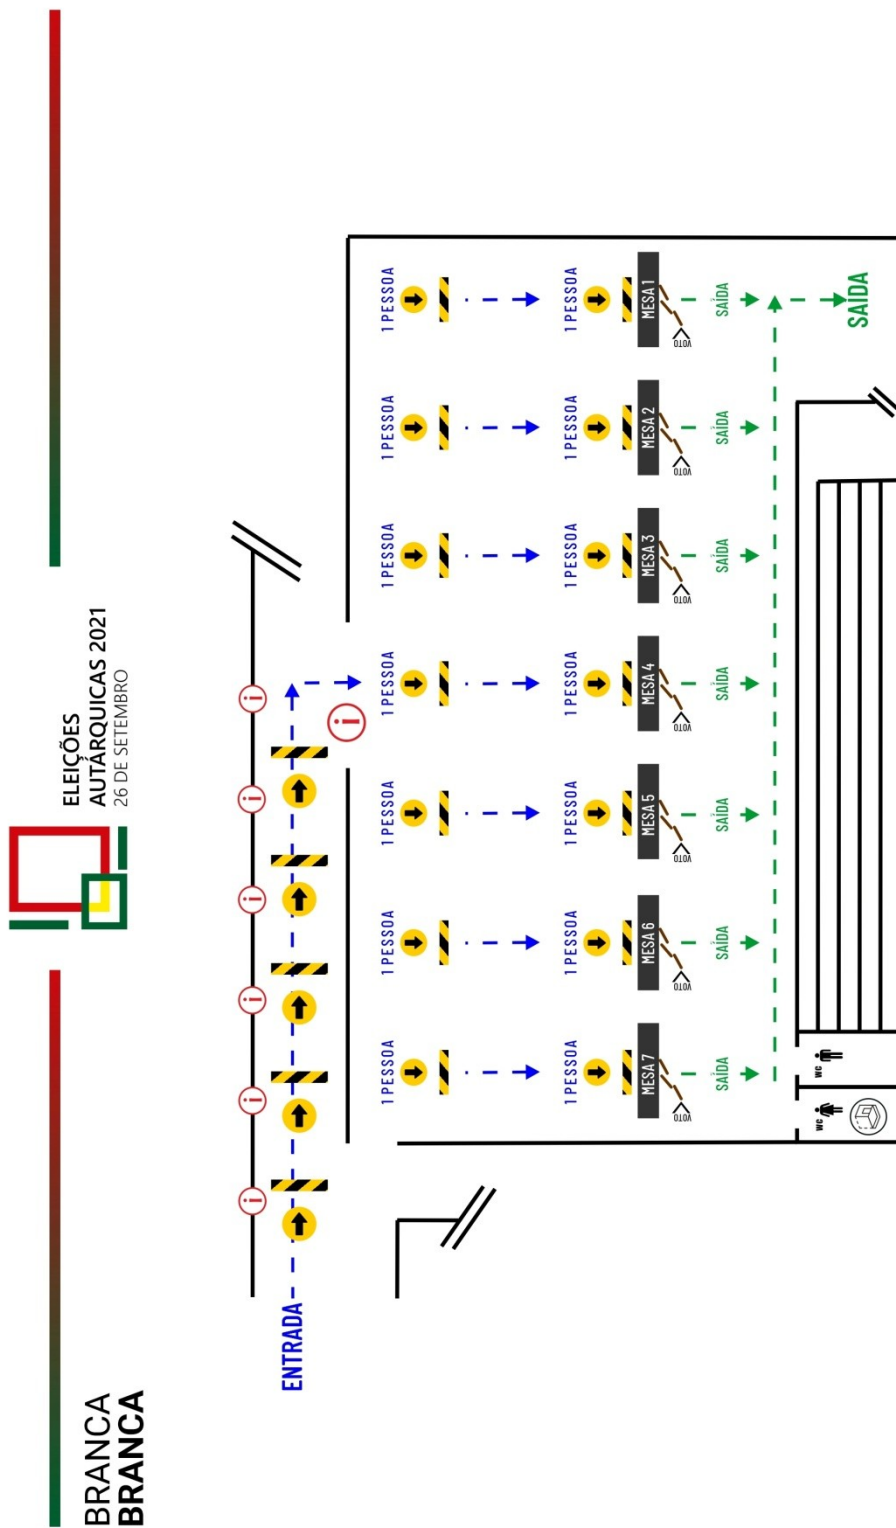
ELEIÇÕES
AUTÁRQUICAS 2021
26 DE SETEMBRO

BRANCA
BRANCA

ENTRADA

1 PESSOA
1 PESSOA
MESA 1
VOTO
SAÍDA
SAÍDA

1 PESSOA
1 PESSOA
MESA 2
VOTO
SAÍDA

1 PESSOA
1 PESSOA
MESA 3
VOTO
SAÍDA

1 PESSOA
1 PESSOA
MESA 4
VOTO
SAÍDA

1 PESSOA
1 PESSOA
MESA 5
VOTO
SAÍDA

1 PESSOA
1 PESSOA
MESA 6
VOTO
SAÍDA

1 PESSOA
1 PESSOA
MESA 7
VOTO
SAÍDA

WC
WC